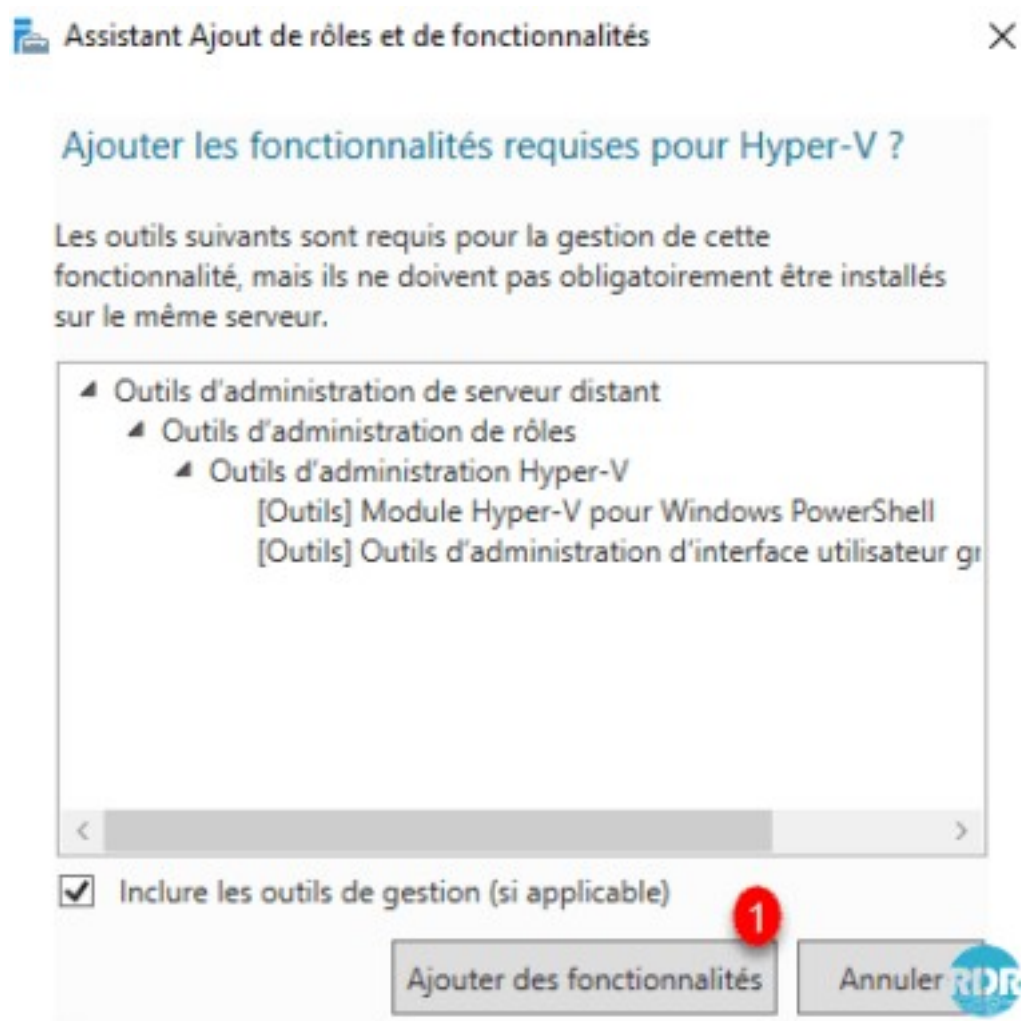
Assistant Ajout de rôles et de fonctionnalités

×

Ajouter les fonctionnalités requises pour Hyper-V ?

Les outils suivants sont requis pour la gestion de cette fonctionnalité, mais ils ne doivent pas obligatoirement être installés sur le même serveur.

Outils d'administration de serveur distant
Outils d'administration de rôles
Outils d'administration Hyper-V
[Outils] Module Hyper-V pour Windows PowerShell
[Outils] Outils d'administration d'interface utilisateur gr

Inclure les outils de gestion (si applicable)

1

Ajouter des fonctionnalités

Annuler

RDR